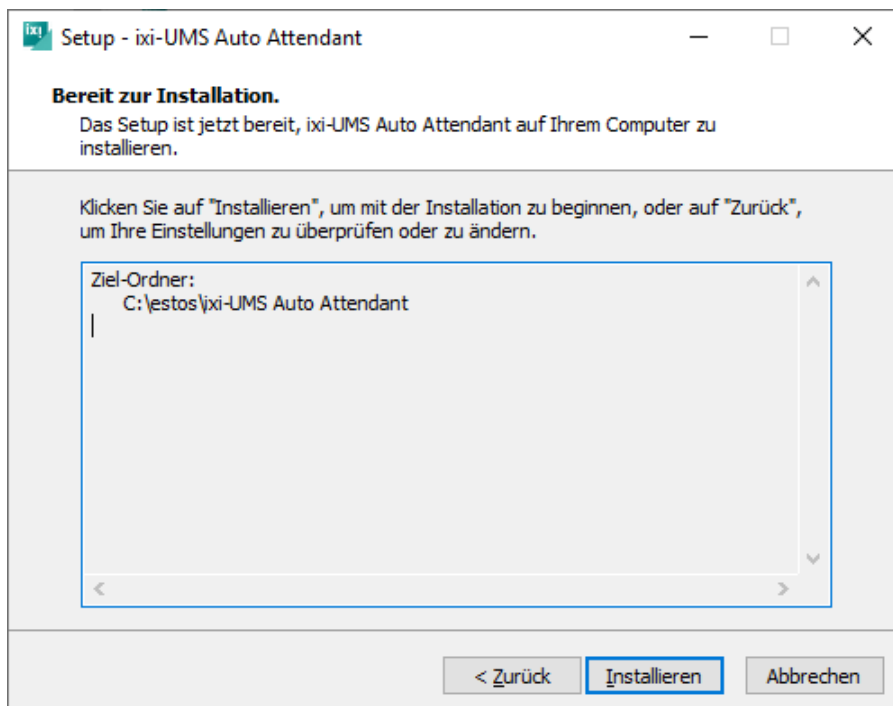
ixi Setup - ixi-UMS Auto Attendant

Bereit zur Installation.

Das Setup ist jetzt bereit, ixi-UMS Auto Attendant auf Ihrem Computer zu installieren.

Klicken Sie auf "Installieren", um mit der Installation zu beginnen, oder auf "Zurück", um Ihre Einstellungen zu überprüfen oder zu ändern.

Ziel-Ordner:
C:\estos\ixi-UMS Auto Attendant

< Zurück | Installieren | Abbrechen